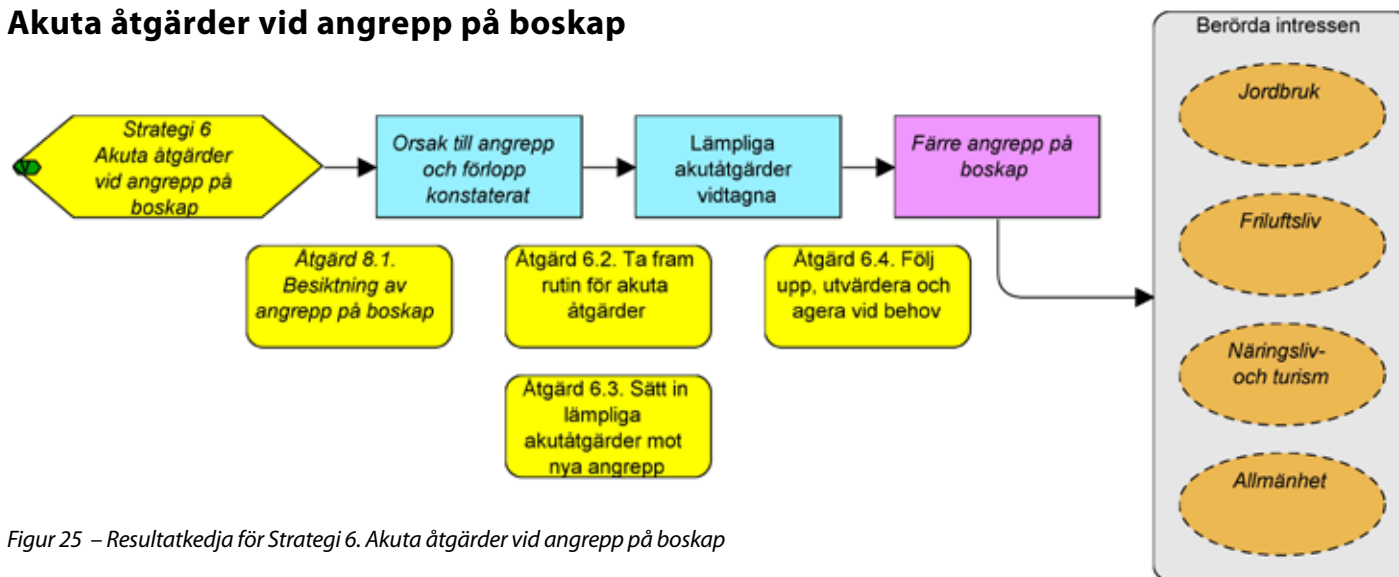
Akuta åtgärder vid angrepp på boskap

Strategi 6 Akuta åtgärder vid angrepp på boskap

Orsak till angrepp och förlopp konstaterat

Lämpliga akutåtgärder vidtagna

Färre angrepp på boskap

Åtgärd 8.1. Besiktning av angrepp på boskap

Åtgärd 6.2. Ta fram rutin för akuta åtgärder

Åtgärd 6.4. Följ upp, utvärdera och agera vid behov

Åtgärd 6.3. Sätt in lämpliga akutåtgärder mot nya angrepp

Berörda intressen

Jordbruk

Friluftsliv

Näringsliv- och turism

Allmänhet

Figur 25 – Resultatkedja för Strategi 6. Akuta åtgärder vid angrepp på boskap